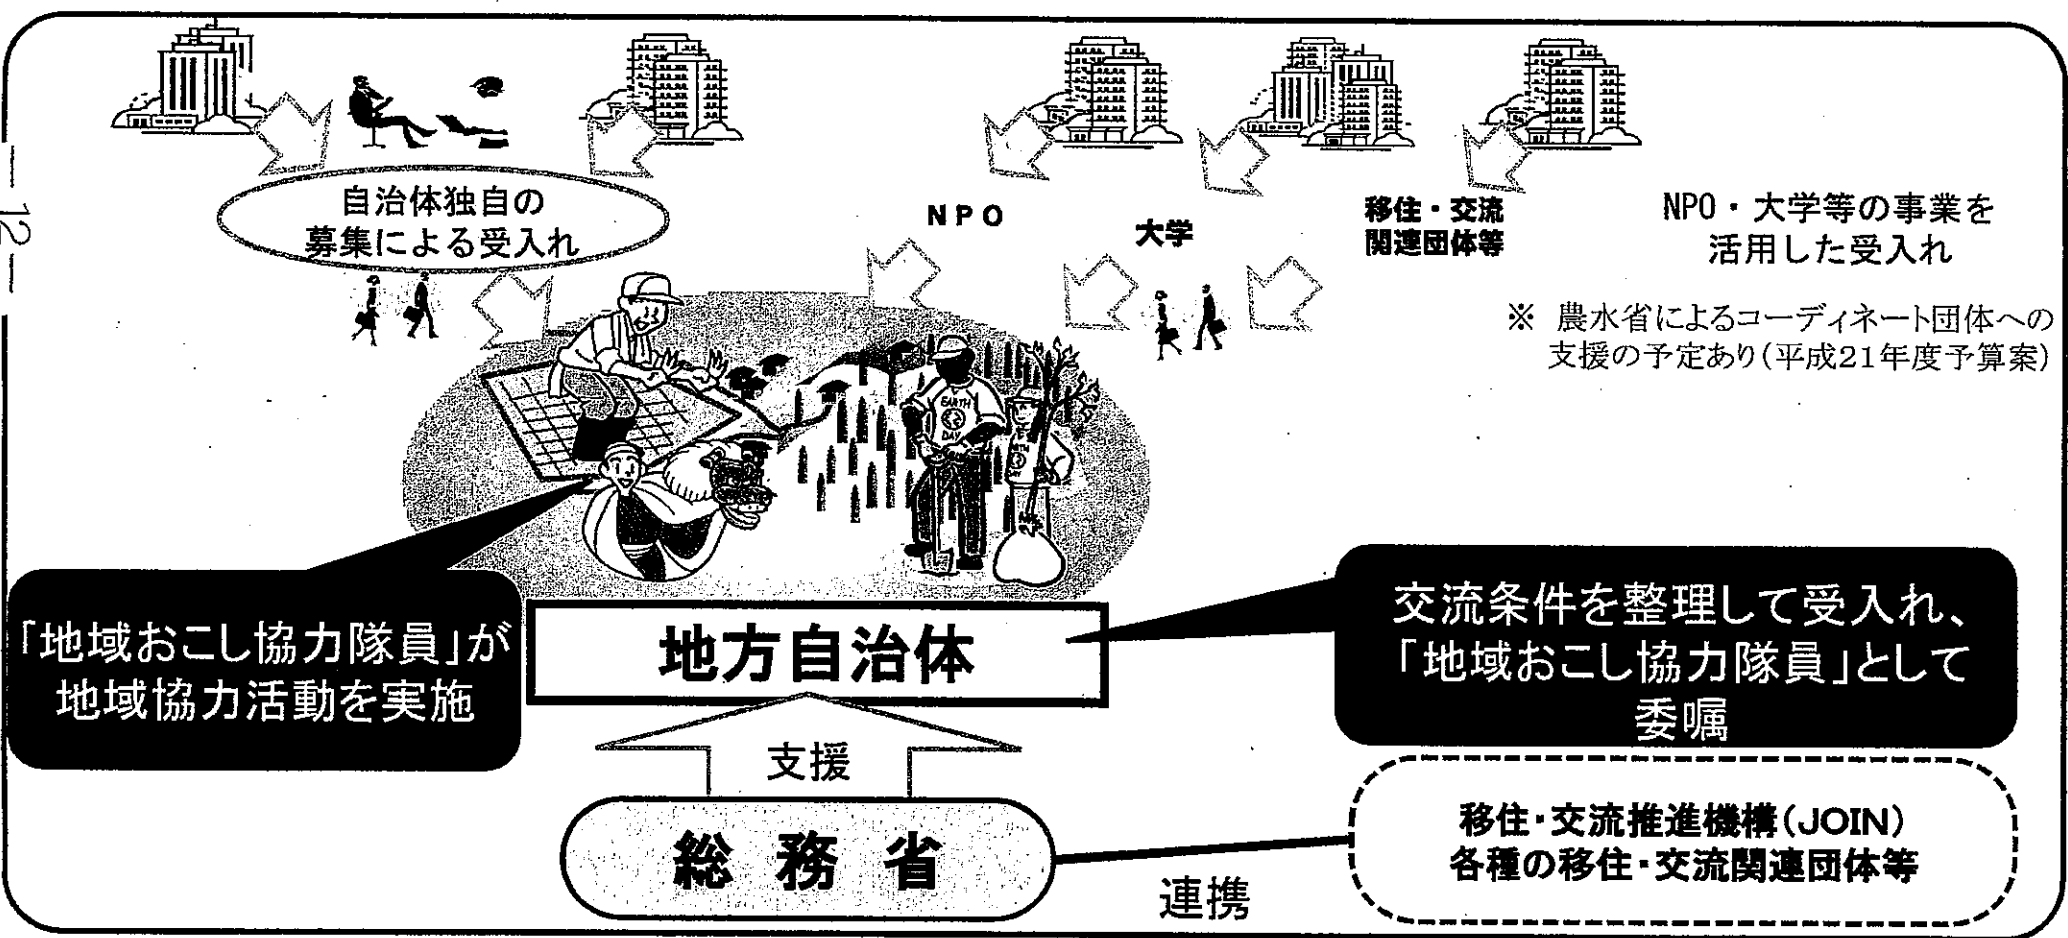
— 12 —

自治体独自の募集による受入れ

NPO

大学

移住・交流関連団体等

NPO・大学等の事業を活用した受入れ

※ 農水省によるコーディネート団体への支援の予定あり（平成21年度予算案）

EARTH DAY

「地域おこし協力隊員」が地域協力活動を実施

地方自治体

交流条件を整理して受入れ、「地域おこし協力隊員」として委嘱

支援

総務省

連携

移住・交流推進機構（JOIN）
各種の移住・交流関連団体等